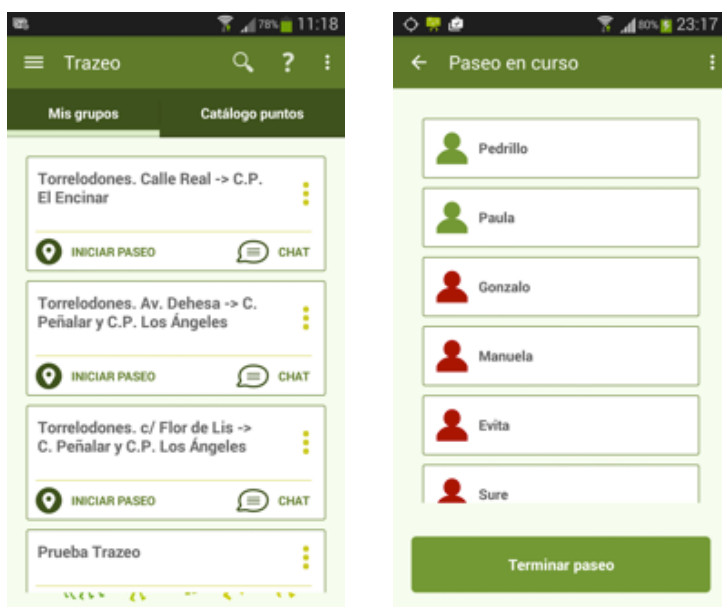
78% 11:18

Trazeo

Mis grupos

Catálogo puntos

Torrelodones. Calle Real -> C.P. El Encinar

INICIAR PASEO

CHAT

Torrelodones. Av. Dehesa -> C. Peñalar y C.P. Los Ángeles

INICIAR PASEO

CHAT

Torrelodones. c/ Flor de Lis -> C. Peñalar y C.P. Los Ángeles

INICIAR PASEO

CHAT

Prueba Trazeo

80% 23:17

Paseo en curso

Pedrillo

Paula

Gonzalo

Manuela

Evita

Sure

Terminar paseo